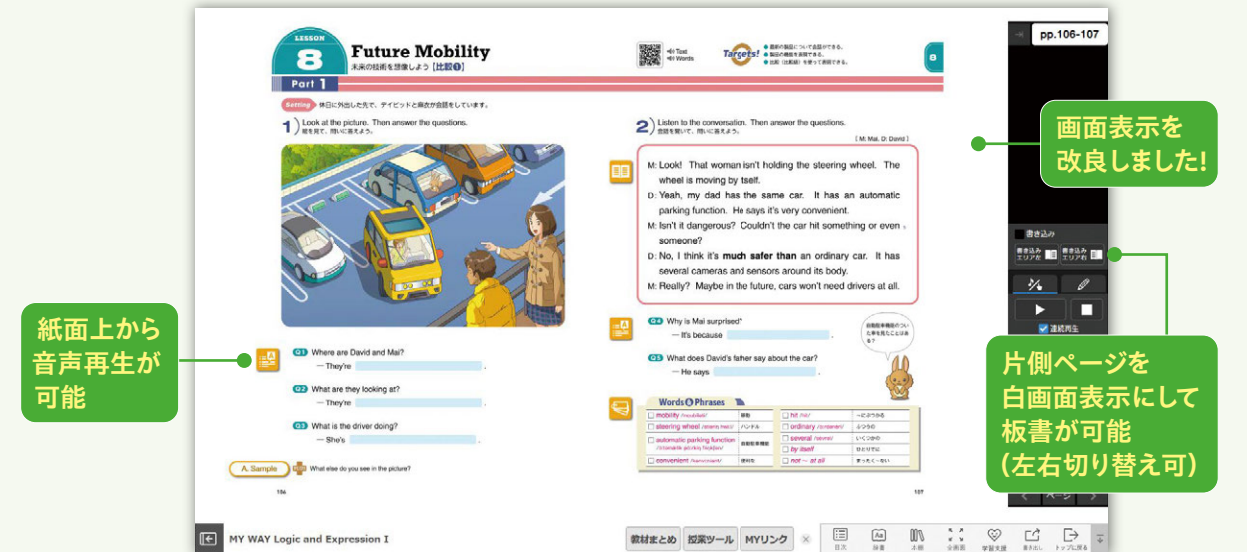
LESSON 8 Future Mobility
未来の技術を想像しよう【比較①】

Text
Words

Targets!
最新の製品について会話ができる。
製品の機能を表現できる。
比較（比較級）を使って表現できる。

8

pp.106-107

Part 1

Setting 休日に外出した先で、デイビッドと麻衣が会話をしています。

1 Look at the picture. Then answer the questions.
絵を見て、問いに答えよう。

2 Listen to the conversation. Then answer the questions.
会話を聞いて、問いに答えよう。

[ M: Mai, D: David ]

M: Look! That woman isn't holding the steering wheel. The wheel is moving by itself.
D: Yeah, my dad has the same car. It has an automatic parking function. He says it's very convenient.
M: Isn't it dangerous? Couldn't the car hit something or even someone?
D: No, I think it's much safer than an ordinary car. It has several cameras and sensors around its body.
M: Really? Maybe in the future, cars won't need drivers at all.

画面表示を改良しました!

書き込み
書き込みエリア右
書き込みエリア右
連続再生

紙面上から音声再生が可能

Q1 Where are David and Mai?
— They're
Q2 What are they looking at?
— They're
Q3 What is the driver doing?
— She's

A. Sample
What else do you see in the picture?

Q4 Why is Mai surprised?
— It's because
Q5 What does David's father say about the car?
— He says

自動駐車機能のついた車を見たことはある？

Words & Phrases
mobility 移動
steering wheel ハンドル
automatic parking function 自動駐車機能
convenient 便利な
hit ～にぶつかる
ordinary ふつうの
several いくつかの
by itself ひとりでに
not ～ at all まったく～ない

片側ページを白画面表示にして板書が可能（左右切り替え可）

106
107

MY WAY Logic and Expression I
教材まとめ
授業ツール
MYリンク
目次
辞書
本棚
全画面
学習支援
書き出し
トップに戻る